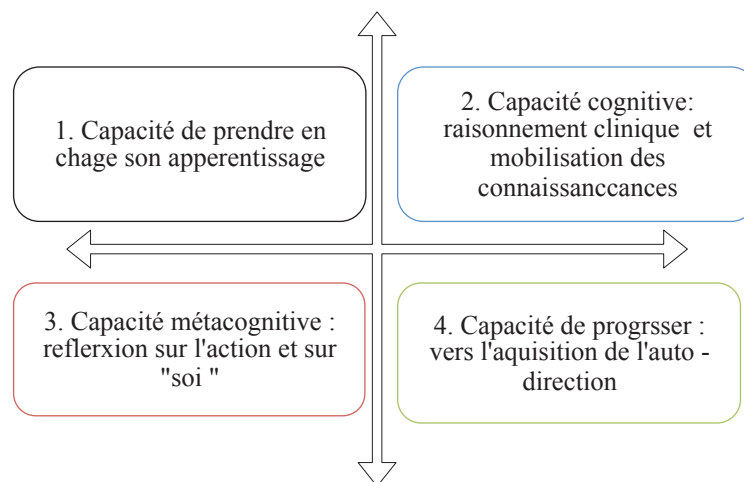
1. Capacité de prendre en chage son apperentissage

2. Capacité cognitive: raisonnement clinique et mobilisation des connaissanccances

3. Capacité métacognitive : reflerxion sur l'action et sur "soi "

4. Capacité de progrsser : vers l'aquisition de l'auto - direction